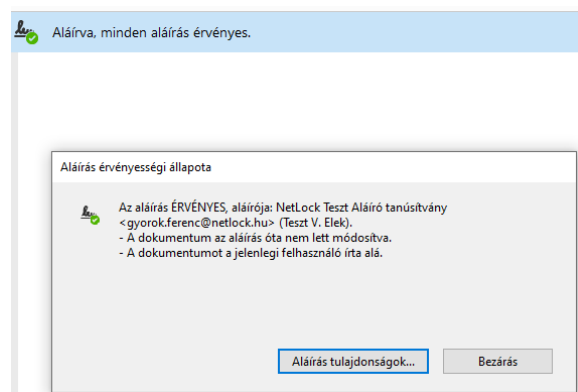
Aláírva, minden aláírás érvényes.

Aláírás érvényességi állapota

Az aláírás ÉRVÉNYES, aláírója: NetLock Teszt Aláíró tanúsítvány <gyorok.ferenc@netlock.hu> (Teszt V. Elek).
- A dokumentum az aláírás óta nem lett módosítva.
- A dokumentumot a jelenlegi felhasználó írta alá.

Aláírás tulajdonságok...

Bezárás